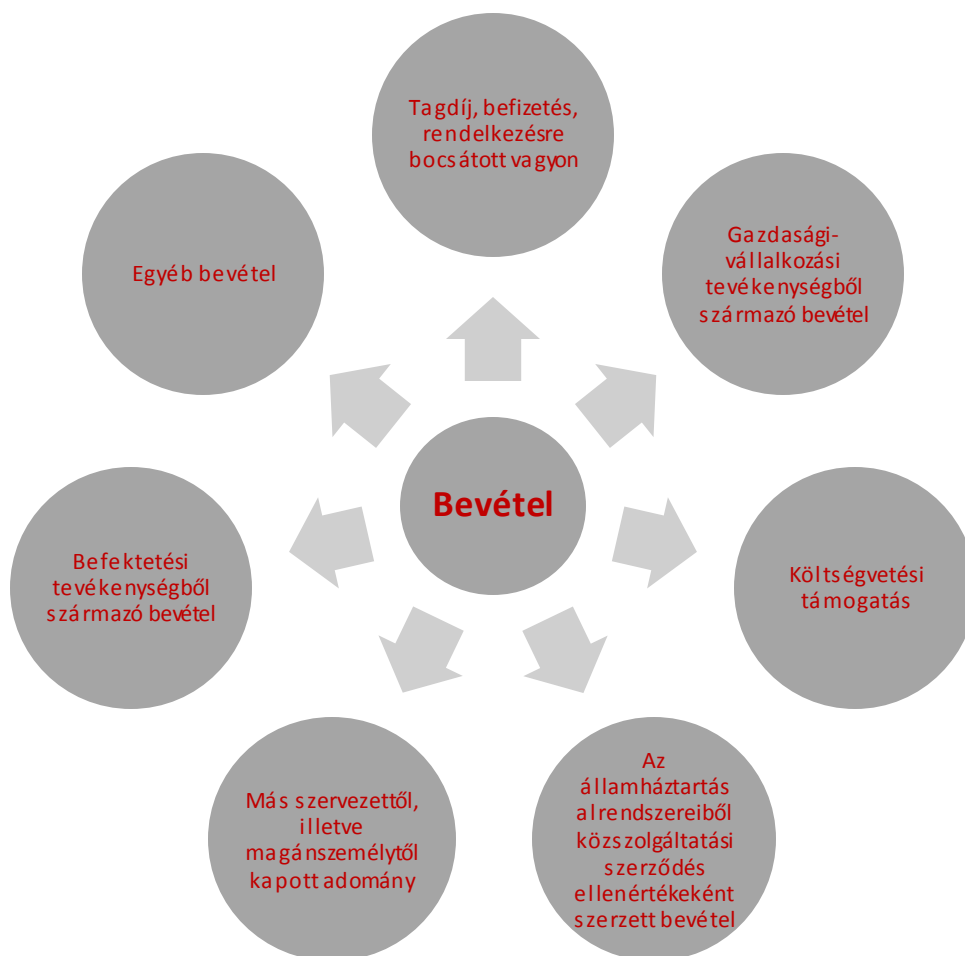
Tagdíj, befizetés, rendelkezésre bocsátott vagyon

Gazdasági-vállalkozási tevékenységből származó bevétel

Költségvetési támogatás

Az államháztartás alrendszereiből közszolgáltatási szerződés ellenértékeként szerzett bevétel

Más szervezettől, illetve magánszemélytől kapott adomány

Befektetési tevékenységből származó bevétel

Egyéb bevétel

Bevétel